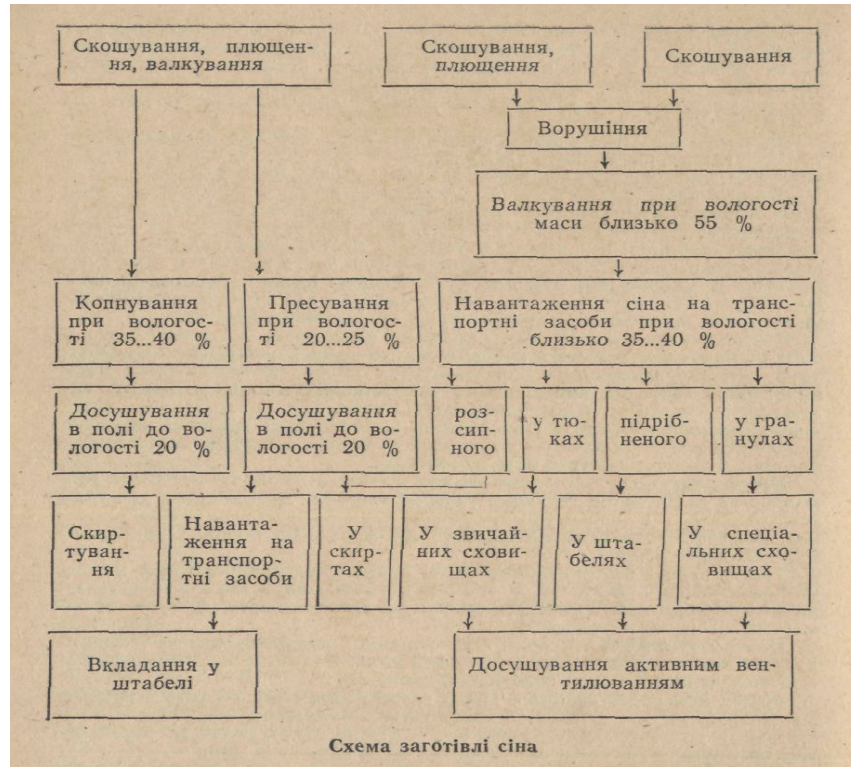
Скошування, плющення, валкування

Скошування, плющення

Скошування

Ворушіння

Валкування при вологості маси близько 55 %

Копнування при вологості 35...40 %

Пресування при вологості 20...25 %

Навантаження сіна на транспортні засоби при вологості близько 35...40 %

Досушування в полі до вологості 20 %

Досушування в полі до вологості 20 %

розсипного

у тюках

підрібненого

у гранулах

Скиртування

Навантаження на транспортні засоби

У скиртах

У звичайних сховищах

У штабелях

У спеціальних сховищах

Вкладання у штабелі

Досушування активним вентилюванням

Схема заготівлі сіна